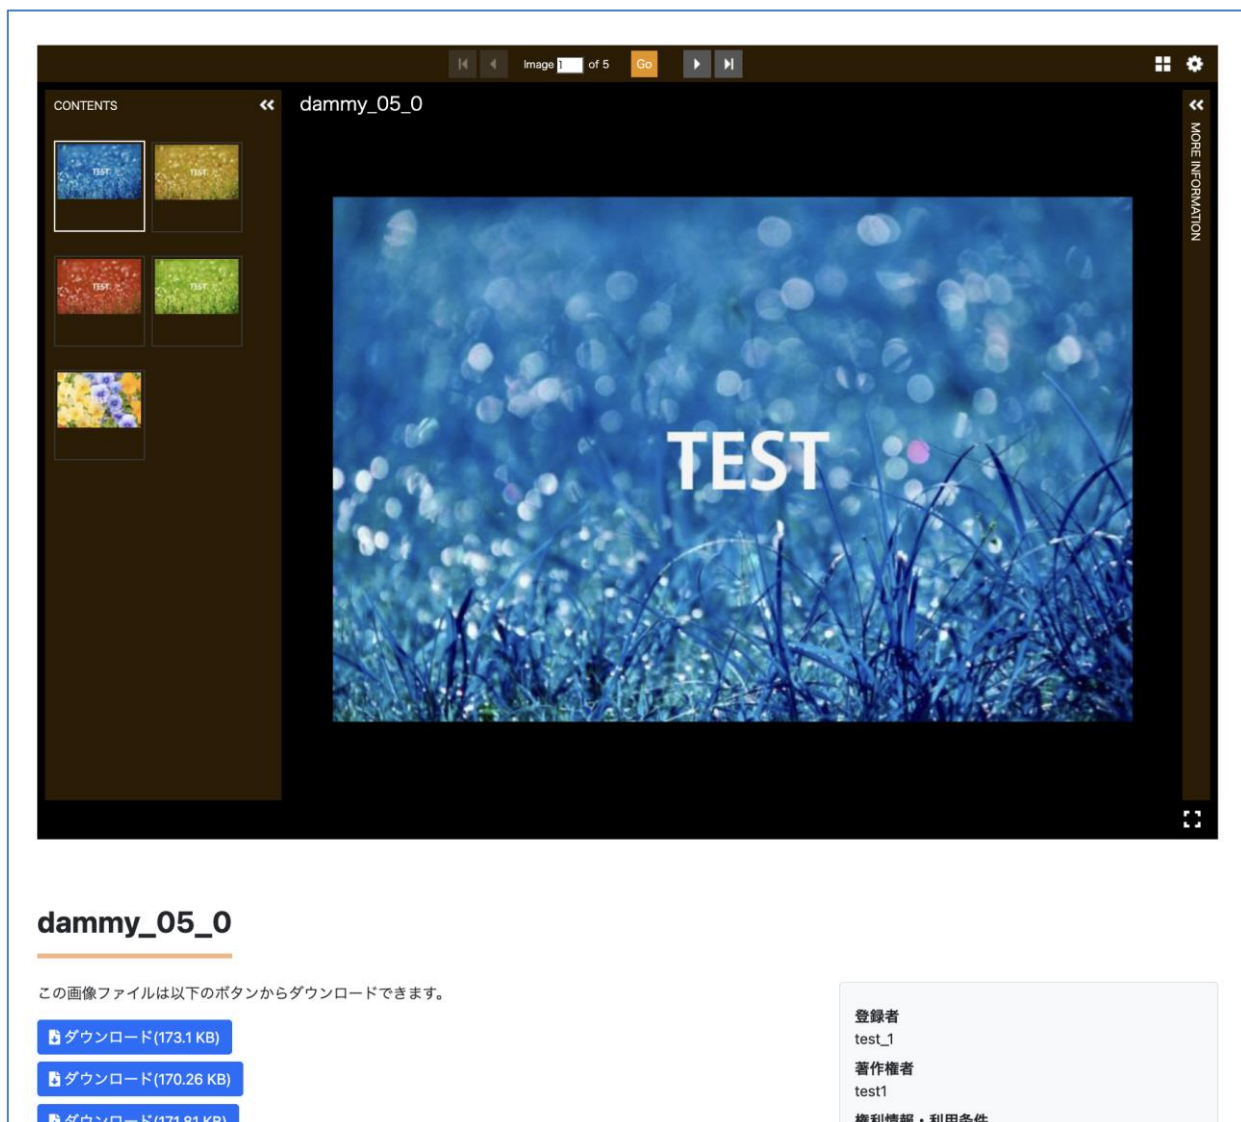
Image 1 of 5 Go

CONTENTS

dammy_05_0

MORE INFORMATION

TEST

dammy_05_0

この画像ファイルは以下のボタンからダウンロードできます。

ダウンロード(173.1 KB)

ダウンロード(170.26 KB)

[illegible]

登録者
test_1

著作権者
test1

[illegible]